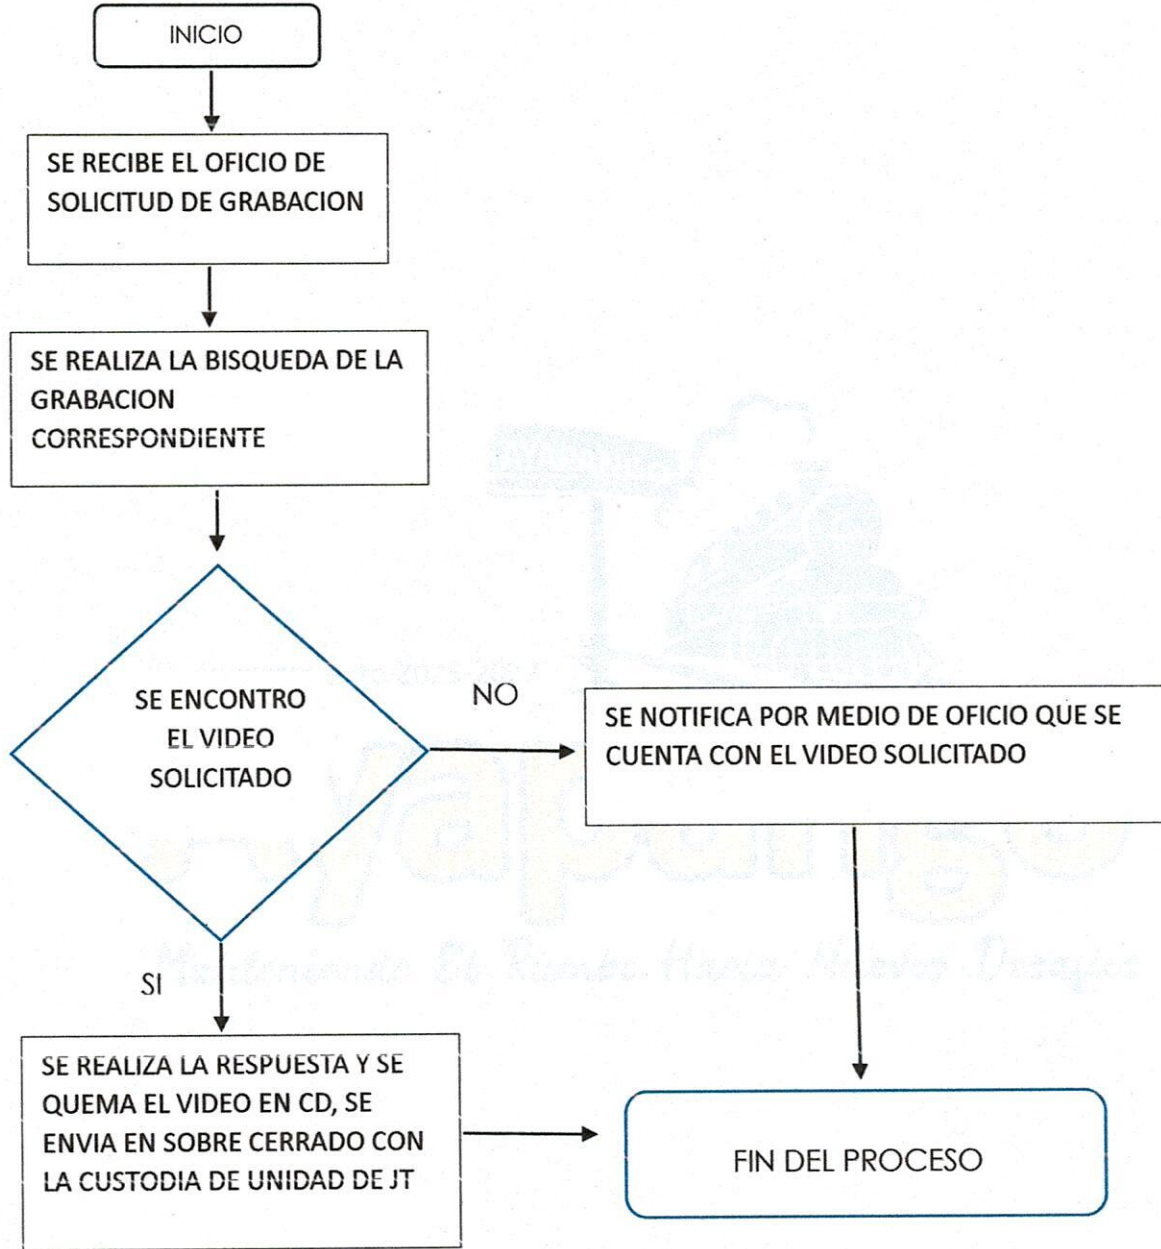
INICIO

SE RECIBE EL OFICIO DE SOLICITUD DE GRABACION

SE REALIZA LA BISQUEDA DE LA GRABACION CORRESPONDIENTE

SE ENCONTRO EL VIDEO SOLICITADO

NO

SE NOTIFICA POR MEDIO DE OFICIO QUE SE CUENTA CON EL VIDEO SOLICITADO

SI

SE REALIZA LA RESPUESTA Y SE QUEMA EL VIDEO EN CD, SE ENVIA EN SOBRE CERRADO CON LA CUSTODIA DE UNIDAD DE JT

FIN DEL PROCESO